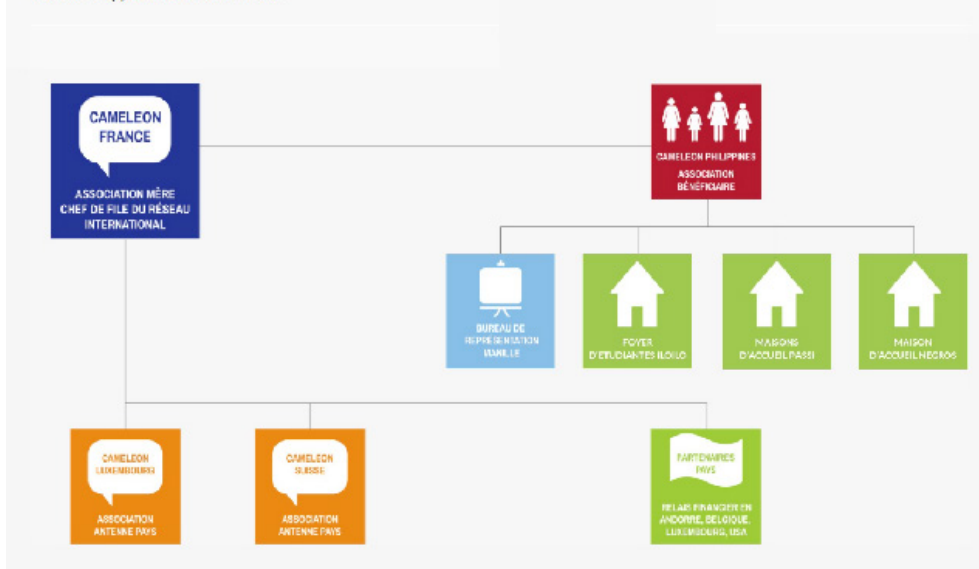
CAMELEON FRANCE

ASSOCIATION MÈRE CHEF DE FILE DU RÉSEAU INTERNATIONAL

CAMELEON PHILIPPINES

ASSOCIATION BÉNÉFICIAIRE

BUREAU DE REPRÉSENTATION MANILLE

FOYER D'ETUDIANTES ILOILO

MAISONS D'ACCUEIL PASSI

MAISON D'ACCUEIL NEGROS

CAMELEON LUXEMBOURG

ASSOCIATION ANTENNE PAYS

CAMELEON SUISSE

ASSOCIATION ANTENNE PAYS

PARTENAIRES PAYS

RELAIS FINANCIER EN ANDORRE, BELGIQUE, LUXEMBOURG, USA